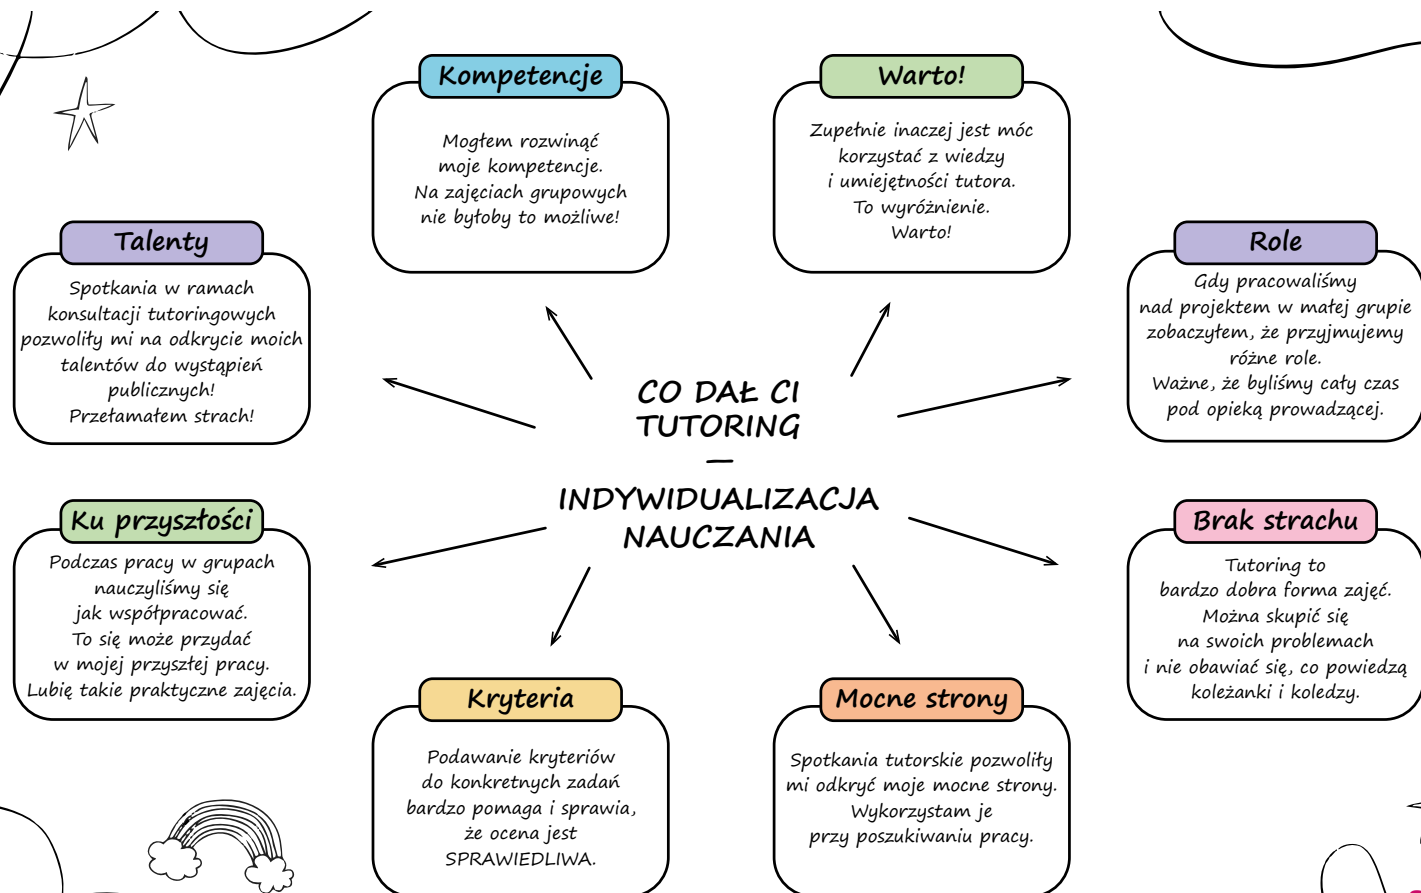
CO DAŁ CI TUTORING
—
INDYWIDUALIZACJA NAUCZANIA

Kompetencje

Mogłem rozwinąć moje kompetencje. Na zajęciach grupowych nie byłoby to możliwe!

Warto!

Zupełnie inaczej jest móc korzystać z wiedzy i umiejętności tutora. To wyróżnienie. Warto!

Talenty

Spotkania w ramach konsultacji tutoringowych pozwoliły mi na odkrycie moich talentów do wystąpień publicznych! Przełamałem strach!

Role

Gdy pracowaliśmy nad projektem w małej grupie zobaczyłem, że przyjmujemy różne role. Ważne, że byliśmy cały czas pod opieką prowadzącej.

Ku przyszłości

Podczas pracy w grupach nauczyliśmy się jak współpracować. To się może przydać w mojej przyszłej pracy. Lubię takie praktyczne zajęcia.

Brak strachu

Tutoring to bardzo dobra forma zajęć. Można skupić się na swoich problemach i nie obawiać się, co powiedzą koleżanki i koledzy.

Kryteria

Podawanie kryteriów do konkretnych zadań bardzo pomaga i sprawia, że ocena jest SPRAWIEDLIWA.

Mocne strony

Spotkania tutorskie pozwoliły mi odkryć moje mocne strony. Wykorzystam je przy poszukiwaniu pracy.